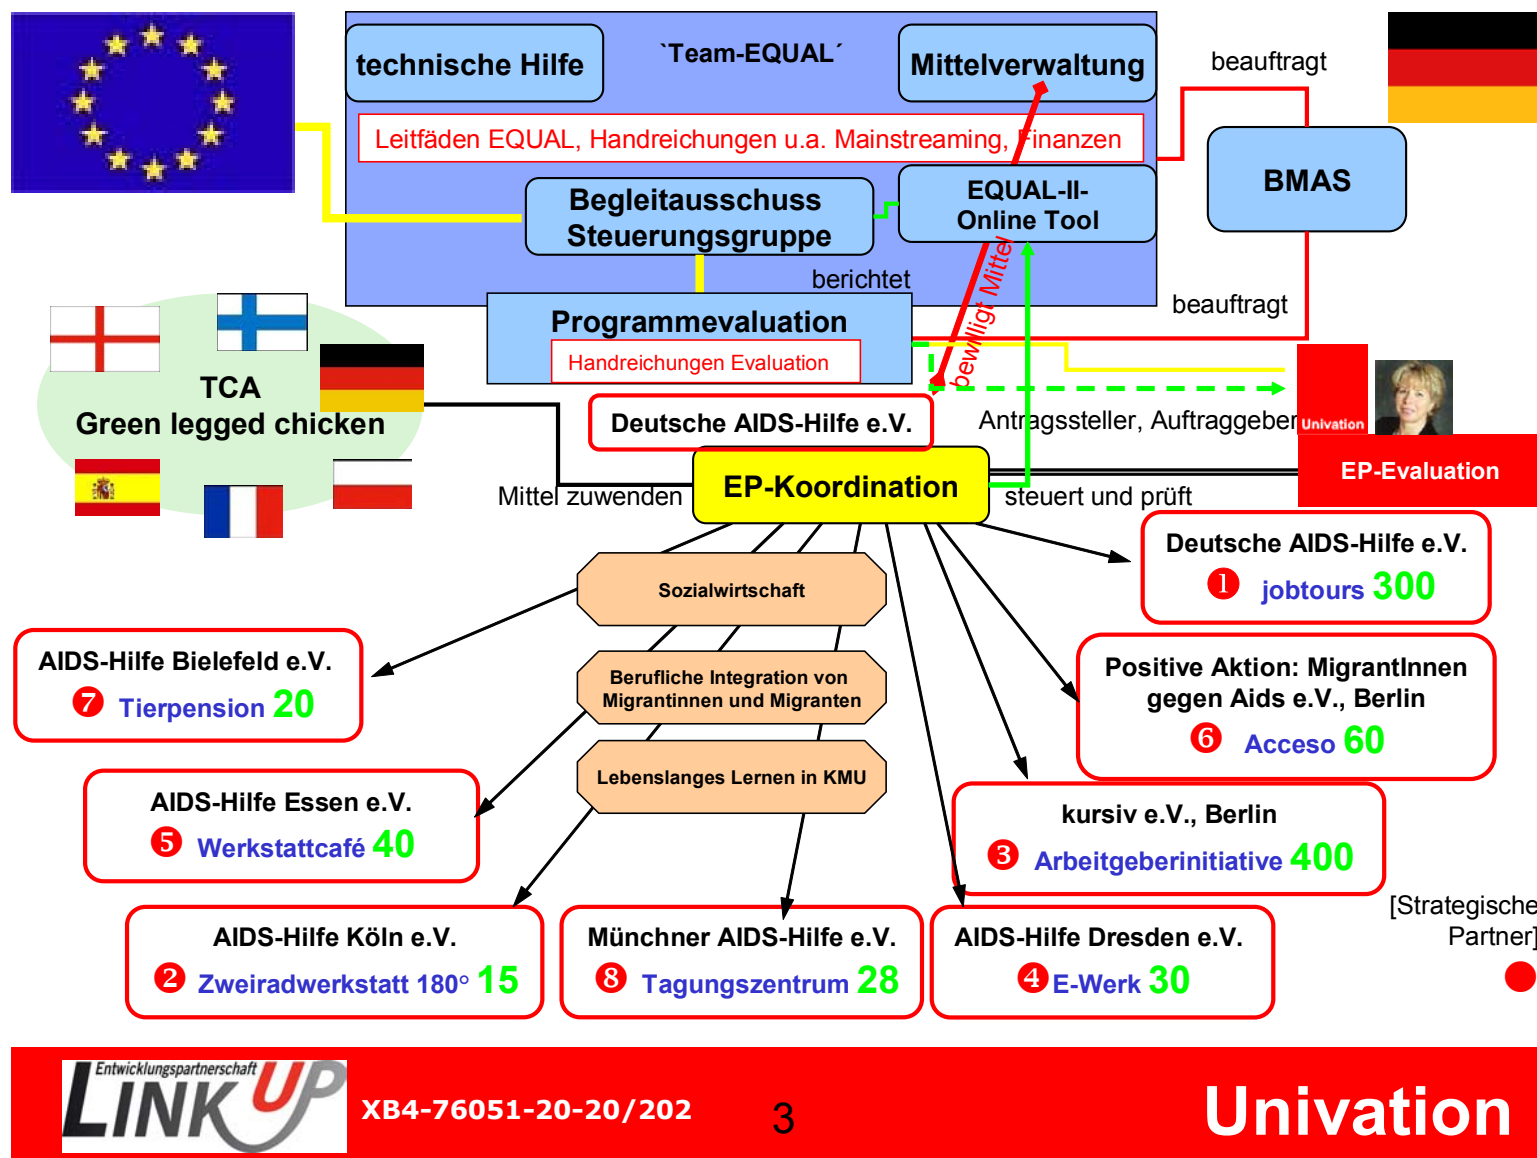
technische Hilfe

`Team-EQUAL´

Mittelverwaltung

beauftragt

Leitfäden EQUAL, Handreichungen u.a. Mainstreaming, Finanzen

BMAS

Begleitausschuss Steuerungsgruppe

EQUAL-II-Online Tool

berichtet

beauftragt

Programmevaluation

Handreichungen Evaluation

bewilligt Mittel

TCA
Green legged chicken

Deutsche AIDS-Hilfe e.V.

Antragssteller, Auftraggeber

Univation

EP-Evaluation

Mittel zuwenden

EP-Koordination

steuert und prüft

Deutsche AIDS-Hilfe e.V.
❶ jobtours 300

Sozialwirtschaft

AIDS-Hilfe Bielefeld e.V.
❼ Tierpension 20

Berufliche Integration von Migrantinnen und Migranten

Positive Aktion: MigrantInnen gegen Aids e.V., Berlin
❻ Acceso 60

Lebenslanges Lernen in KMU

AIDS-Hilfe Essen e.V.
❺ Werkstattcafé 40

kursiv e.V., Berlin
❸ Arbeitgeberinitiative 400

[Strategische Partner]

AIDS-Hilfe Köln e.V.
❷ Zweiradwerkstatt 180° 15

Münchner AIDS-Hilfe e.V.
❽ Tagungszentrum 28

AIDS-Hilfe Dresden e.V.
❹ E-Werk 30

Entwicklungspartnerschaft LINK UP

XB4-76051-20-20/202

3

Univation